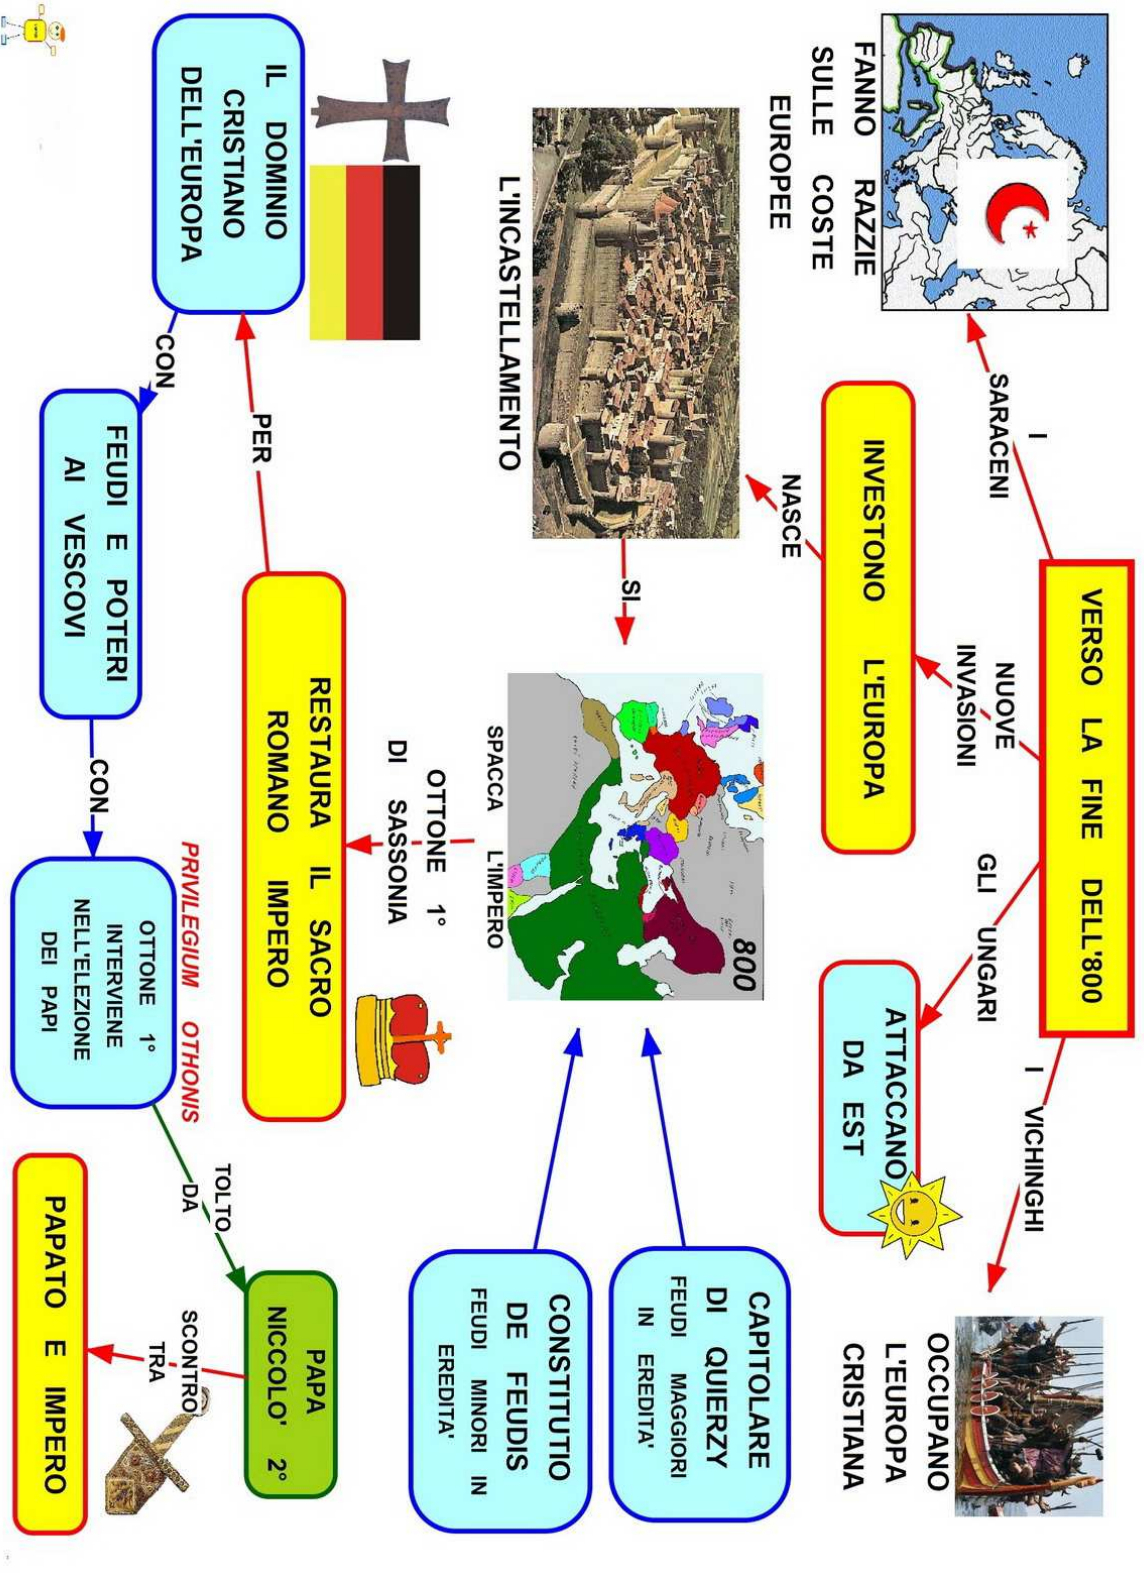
VERSO LA FINE DELL'800

I SARACENI

FANNO RAZZIE SULLE COSTE EUROPEE

NUOVE INVASIONI

INVESTONO L'EUROPA

NASCE

L'INCASTELLAMENTO

GLI UNGARI

ATTACCANO DA EST

I VICHINGHI

OCCUPANO L'EUROPA CRISTIANA

SI

800

SPACCA L'IMPERO

CAPITOLARE DI QUIERZY
FEUDI MAGGIORI IN EREDITA'

CONSTITUTIO DE FEUDIS
FEUDI MINORI IN EREDITA'

OTTONE 1° DI SASSONIA

RESTAURA IL SACRO ROMANO IMPERO

PER

IL DOMINIO CRISTIANO DELL'EUROPA

CON

FEUDI E POTERI AI VESCOVI

CON

PRIVILEGIUM OTHONIS

OTTONE 1° INTERVIENE NELL'ELEZIONE DEI PAPI

TOLTO DA

PAPA NICCOLO' 2°

SCONTRO TRA

PAPATO E IMPERO